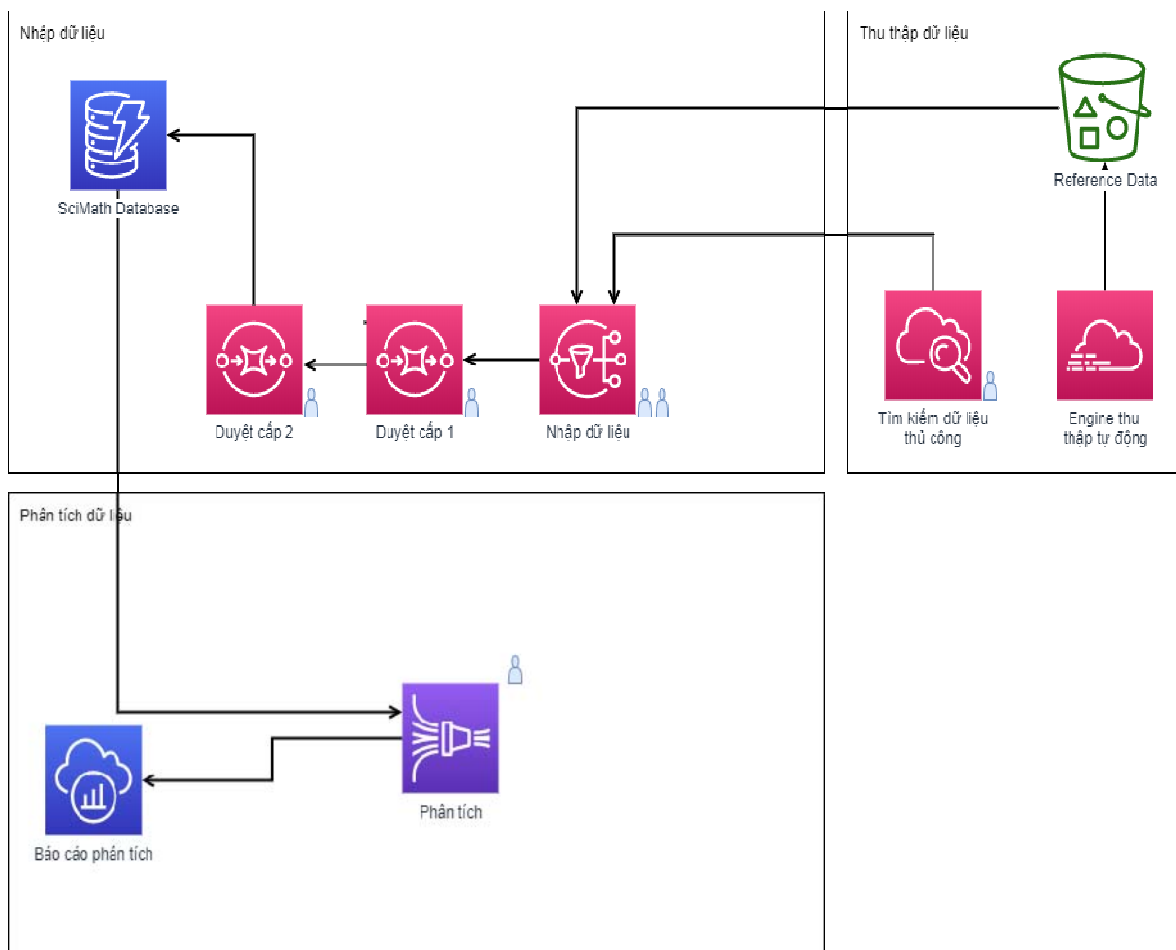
Nhập dữ liệu

SciMath Database

Duyệt cấp 2

Duyệt cấp 1

Nhập dữ liệu

Thu thập dữ liệu

Reference Data

Tìm kiếm dữ liệu thủ công

Engine thu thập tự động

Phân tích dữ liệu

Phân tích

Báo cáo phân tích